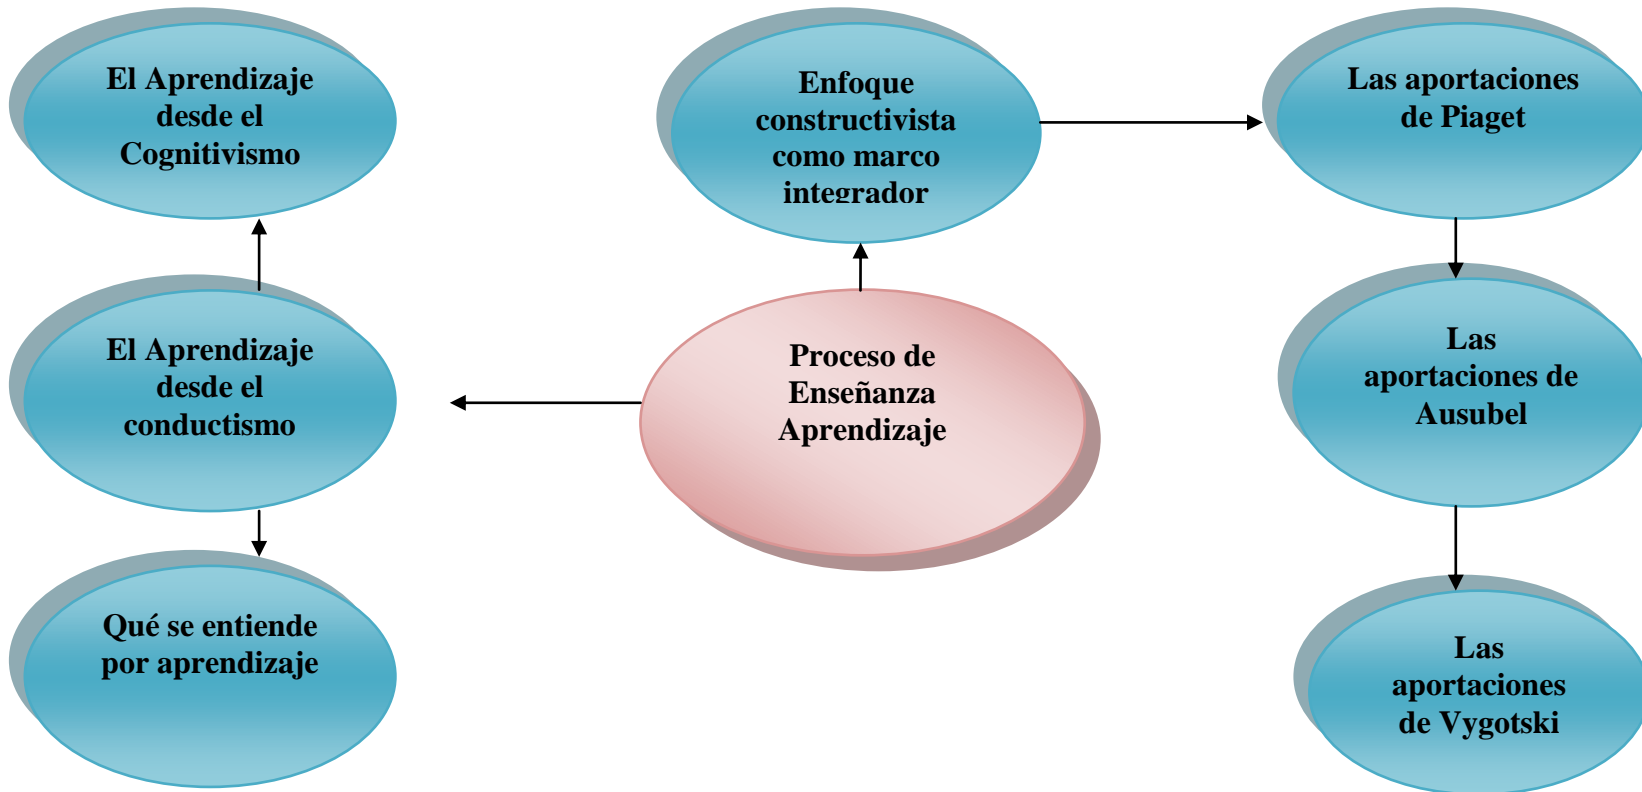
El Aprendizaje desde el Cognitivismo

Enfoque constructivista como marco integrador

Las aportaciones de Piaget

El Aprendizaje desde el conductismo

Proceso de Enseñanza Aprendizaje

Las aportaciones de Ausubel

Qué se entiende por aprendizaje

Las aportaciones de Vygotski